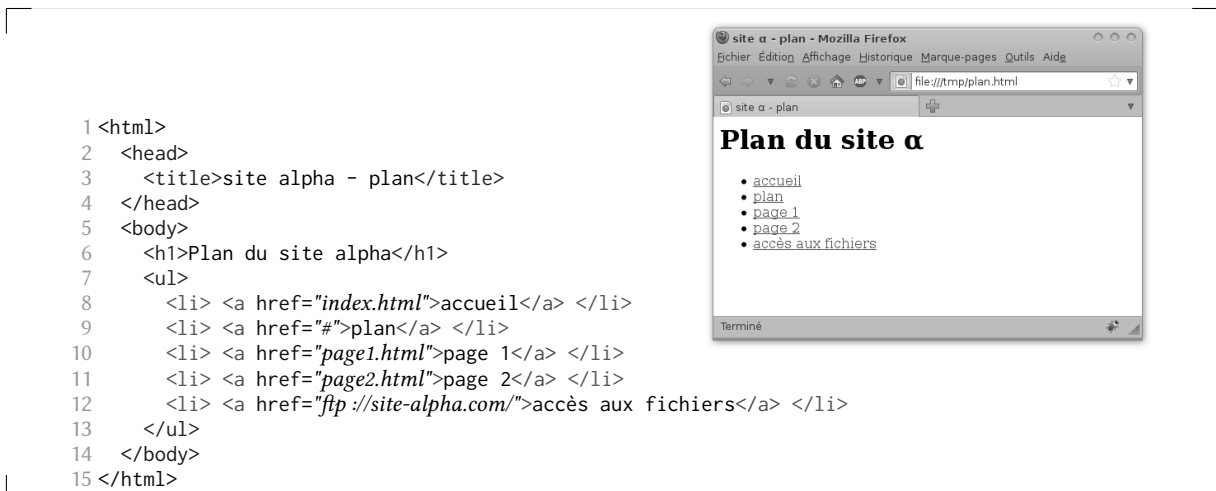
site α - plan - Mozilla Firefox
Fichier Édition Affichage Historique Marque-pages Outils Aide
file:///tmp/plan.html
site α - plan

Plan du site α

- accueil
- plan
- page 1
- page 2
- accès aux fichiers

Terminé

1 <html>
2 <head>
3 <title>site alpha - plan</title>
4 </head>
5 <body>
6 <h1>Plan du site alpha</h1>
7 <ul>
8 <li> <a href="index.html">accueil</a> </li>
9 <li> <a href="#">plan</a> </li>
10 <li> <a href="page1.html">page 1</a> </li>
11 <li> <a href="page2.html">page 2</a> </li>
12 <li> <a href="ftp ://site-alpha.com/">accès aux fichiers</a> </li>
13 </ul>
14 </body>
15 </html>